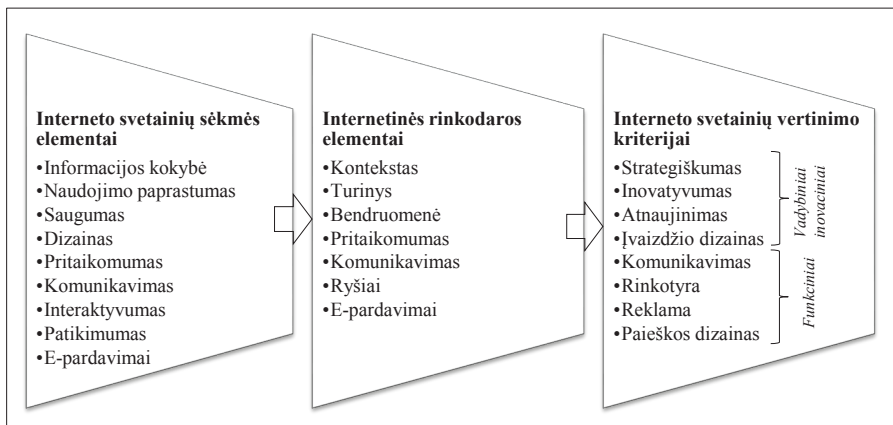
Interneto svetainių sėkmės elementai

•Informacijos kokybė
•Naudojimo paprastumas
•Saugumas
•Dizainas
•Pritaikomumas
•Komunikavimas
•Interaktyvumas
•Patikimumas
•E-pardavimai

Internetinės rinkodaros elementai

•Kontekstas
•Turinys
•Bendruomenė
•Pritaikomumas
•Komunikavimas
•Ryšiai
•E-pardavimai

Interneto svetainių vertinimo kriterijai

•Strategiškumas
•Inovatyvumas
•Atnaujinimas
•Įvaizdžio dizainas
Vadybiniai inovaciniai

•Komunikavimas
•Rinkotyra
•Reklama
•Paieškos dizainas
Funkciniai